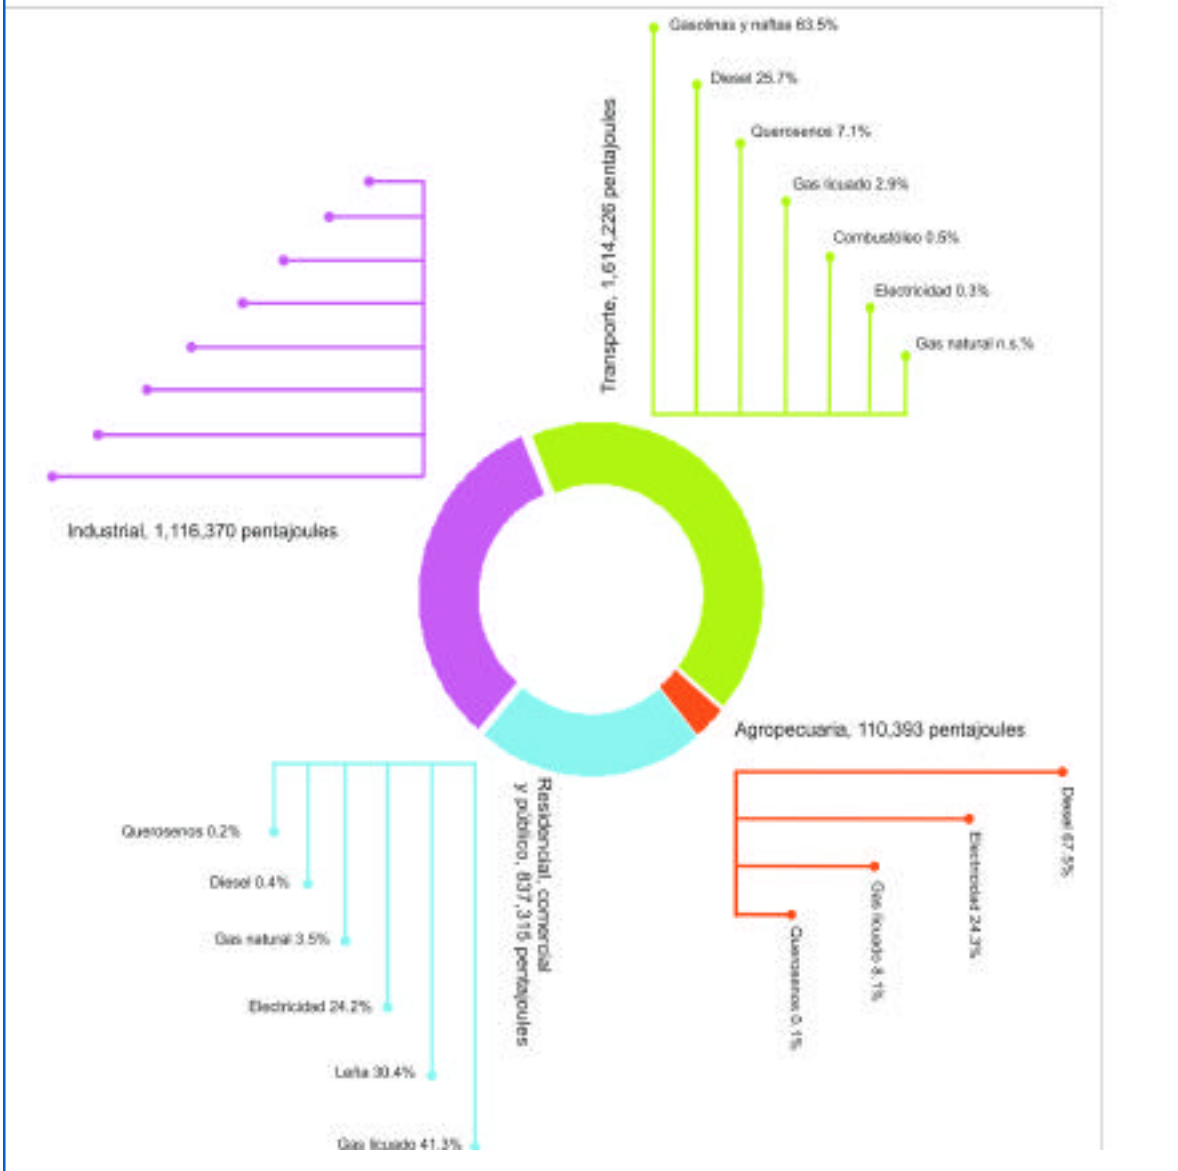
Gasolinas y naftas 63.5%
Diesel 25.7%
Querosenos 7.1%
Gas licuado 2.9%
Combustóleo 0.5%
Electricidad 0.3%
Gas natural n.s.%

Transporte, 1,614,226 pentajoules

Industrial, 1,116,370 pentajoules

Agropecuaria, 110,393 pentajoules

Diesel 67.5%
Electricidad 24.3%
Gas licuado 8.1%
Querosenos 0.1%

Residencial, comercial y público, 837,316 pentajoules

Querosenos 0.2%
Diesel 0.4%
Gas natural 3.5%
Electricidad 24.2%
Leña 30.4%
Gas licuado 41.3%